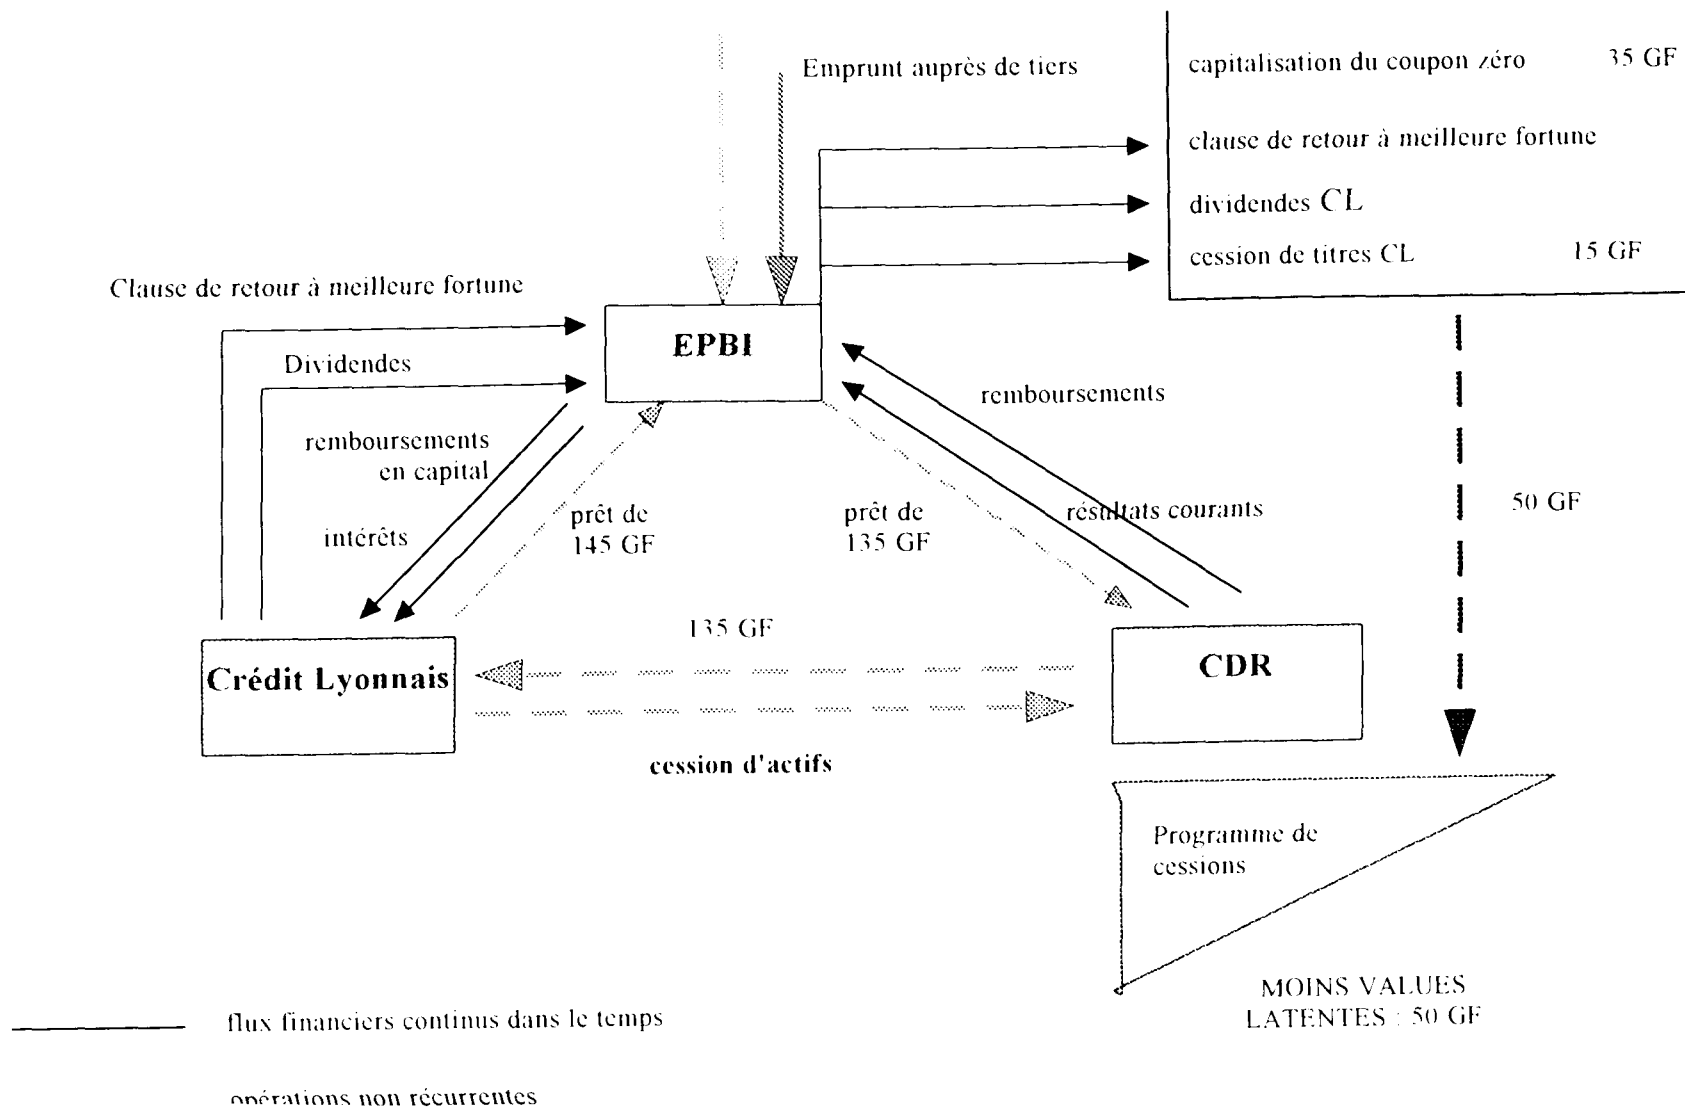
Emprunt auprès de tiers

capitalisation du coupon zéro 35 GF

clause de retour à meilleure fortune

dividendes CL

cession de titres CL 15 GF

Clause de retour à meilleure fortune

Dividendes

EPBI

remboursements

remboursements en capital

intérêts

prêt de 145 GF

prêt de 135 GF

résultats courants

50 GF

135 GF

Crédit Lyonnais

CDR

cession d'actifs

Programme de cessions

MOINS VALUES LATENTES : 50 GF

flux financiers continus dans le temps

opérations non récurrentes